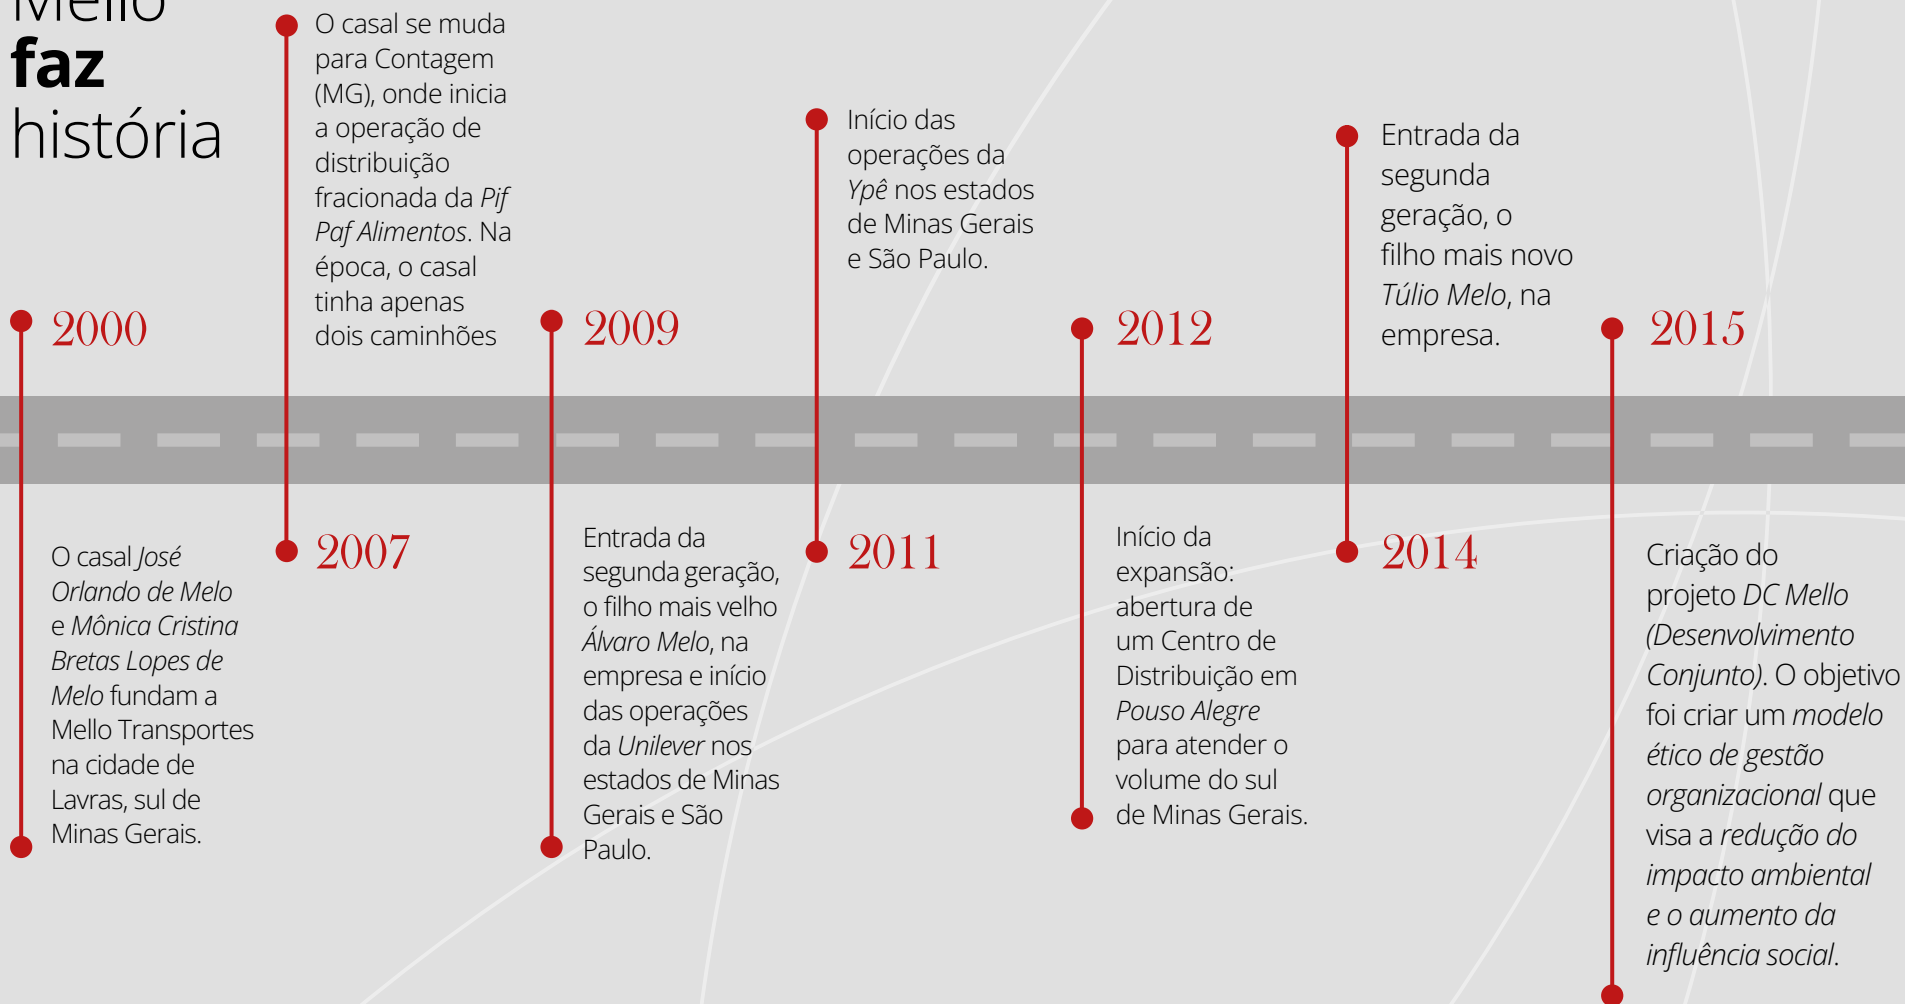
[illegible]
faz
história

O casal se muda para Contagem (MG), onde inicia a operação de distribuição fracionada da Pif Paf Alimentos. Na época, o casal tinha apenas dois caminhões

Início das operações da Ypê nos estados de Minas Gerais e São Paulo.

Entrada da segunda geração, o filho mais novo Túlio Melo, na empresa.

2000

2009

2012

2015

O casal José Orlando de Melo e Mônica Cristina Bretas Lopes de Melo fundam a Mello Transportes na cidade de Lavras, sul de Minas Gerais.

2007

Entrada da segunda geração, o filho mais velho Álvaro Melo, na empresa e início das operações da Unilever nos estados de Minas Gerais e São Paulo.

2011

Início da expansão: abertura de um Centro de Distribuição em Pouso Alegre para atender o volume do sul de Minas Gerais.

2014

Criação do projeto DC Mello (Desenvolvimento Conjunto). O objetivo foi criar um modelo ético de gestão organizacional que visa a redução do impacto ambiental e o aumento da influência social.